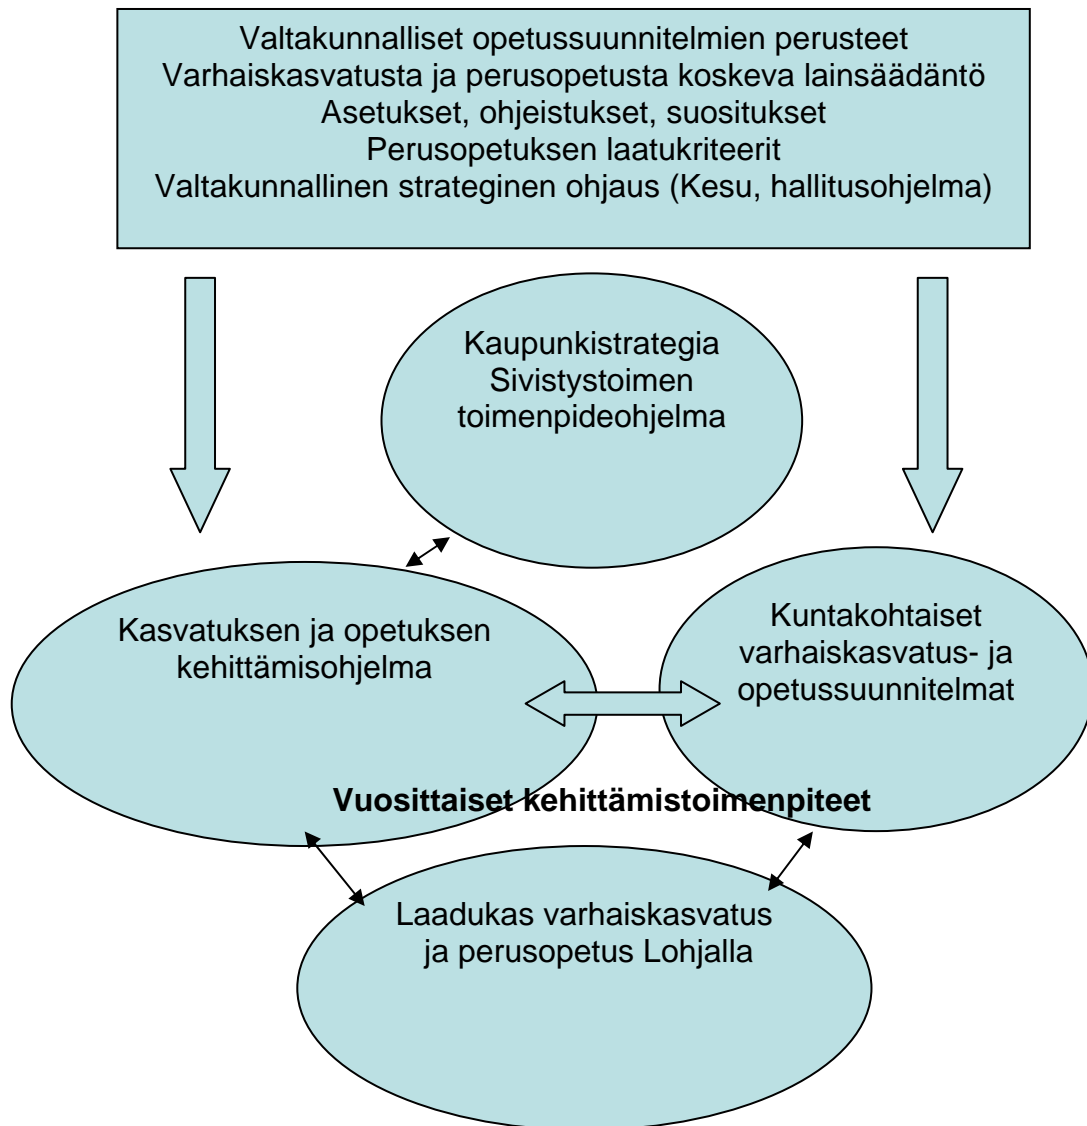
Valtakunnalliset opetussuunnitelmien perusteet
Varhaiskasvatusta ja perusopetusta koskeva lainsäädäntö
Asetukset, ohjeistukset, suositukset
Perusopetuksen laatukriteerit
Valtakunnallinen strateginen ohjaus (Kesu, hallitusohjelma)

Kaupunkistrategia
Sivistystoimen toimenpideohjelma

Kasvatuksen ja opetuksen kehittämisohjelma

Kuntakohtaiset varhaiskasvatus- ja opetussuunnitelmat

Vuosittaiset kehittämistoimenpiteet

Laadukas varhaiskasvatus ja perusopetus Lohjalla